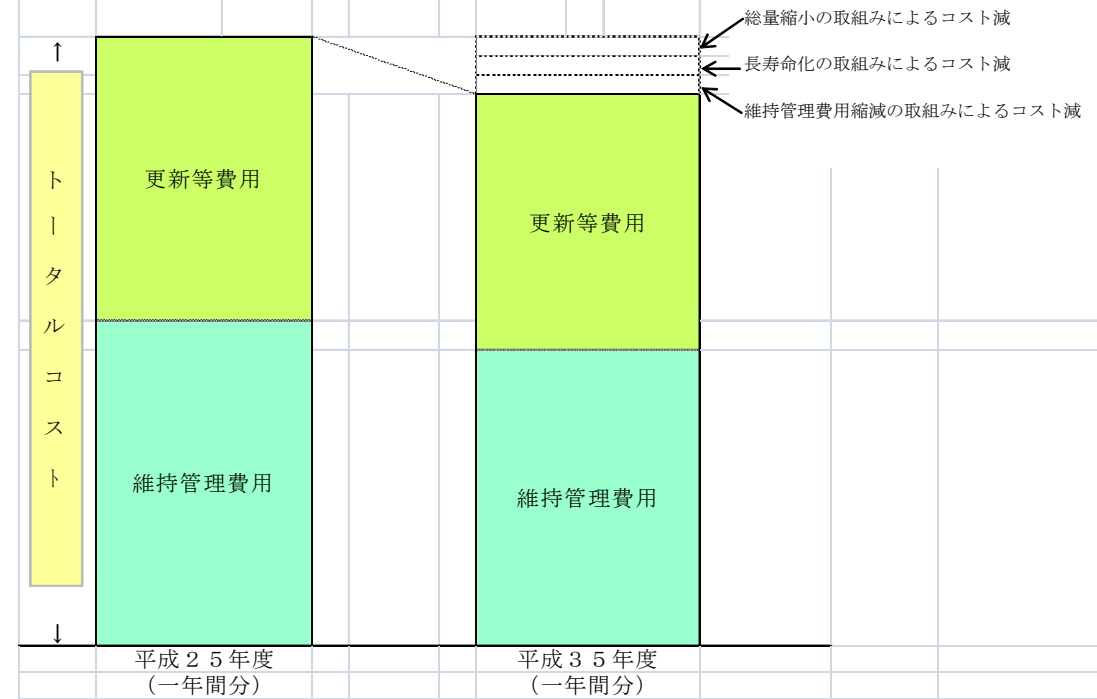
↑

トータルコスト

↓

更新等費用

維持管理費用

平成２５年度
（一年間分）

総量縮小の取組みによるコスト減

長寿命化の取組みによるコスト減

維持管理費用縮減の取組みによるコスト減

更新等費用

維持管理費用

平成３５年度
（一年間分）